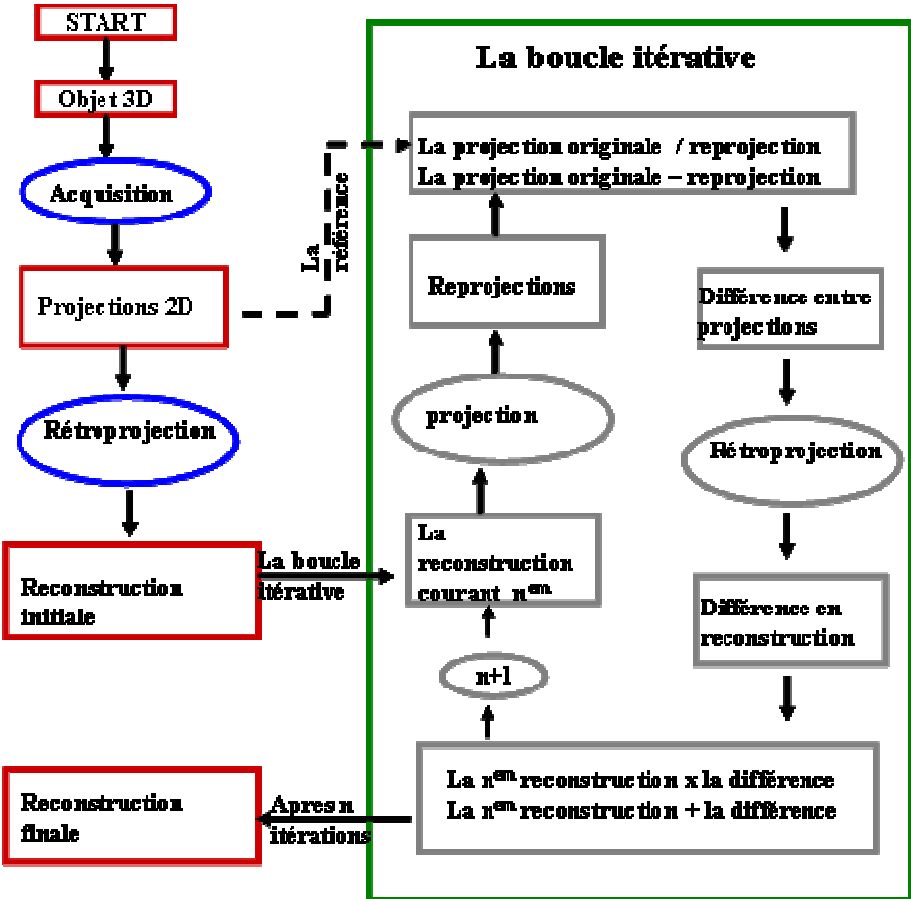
START

Objet 3D

Acquisition

Projections 2D

La référence

Rétroprojection

Reconstruction initiale

La boucle itérative

Reconstruction finale

Apres n itérations

La boucle itérative

La projection originale / reprojection
La projection originale – reprojection

Reprojections

Différence entre projections

projection

Rétroprojection

La reconstruction courant n$^{em}$

Différence en reconstruction

n+1

La n$^{em}$ reconstruction x la différence
La n$^{em}$ reconstruction + la différence